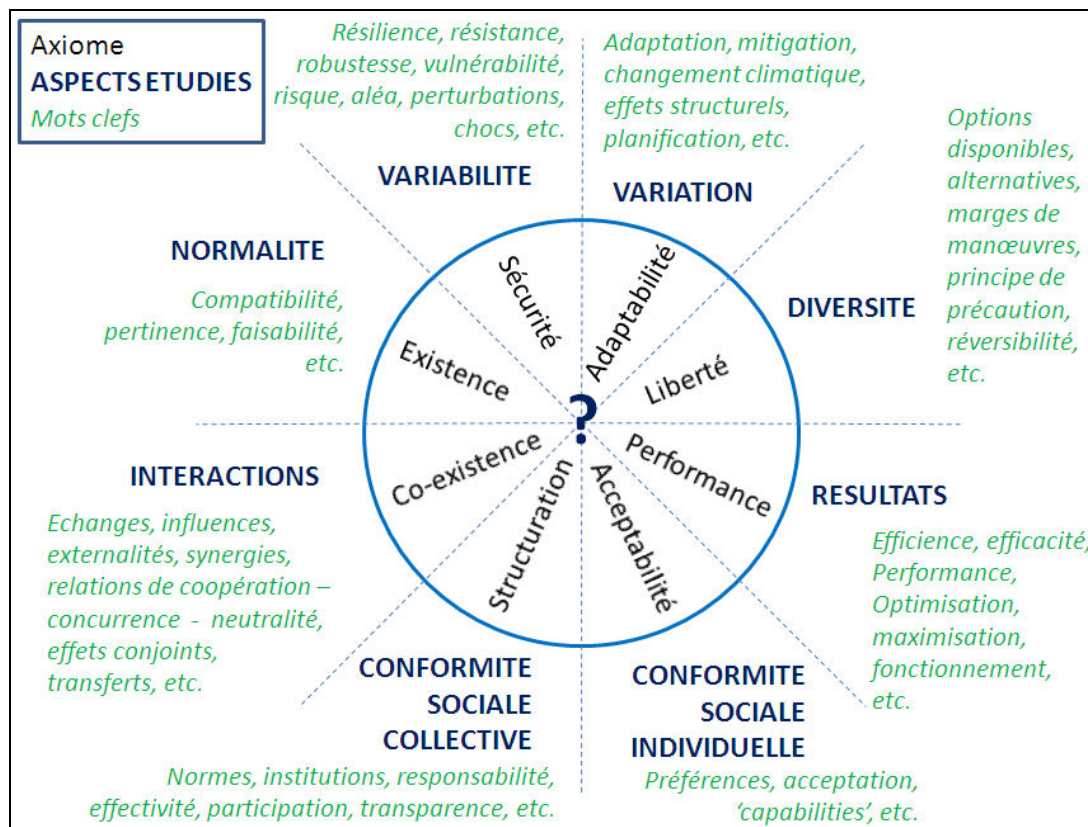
Axiome
ASPECTS ETUDIES
Mots clefs

Résilience, résistance, robustesse, vulnérabilité, risque, aléa, perturbations, chocs, etc.

VARIABILITE

Adaptation, mitigation, changement climatique, effets structurels, planification, etc.

VARIATION

Options disponibles, alternatives, marges de manœuvres, principe de précaution, réversibilité, etc.

DIVERSITE

NORMALITE

Compatibilité, pertinence, faisabilité, etc.

Sécurité
Adaptabilité
Existence
Liberté
?
Co-existence
Performance
Structuration
Acceptabilité

INTERACTIONS

Echanges, influences, externalités, synergies, relations de coopération – concurrence - neutralité, effets conjoints, transferts, etc.

RESULTATS

Efficience, efficacité, Performance, Optimisation, maximisation, fonctionnement, etc.

CONFORMITE SOCIALE COLLECTIVE

Normes, institutions, responsabilité, effectivité, participation, transparence, etc.

CONFORMITE SOCIALE INDIVIDUELLE

Préférences, acceptation, 'capabilities', etc.